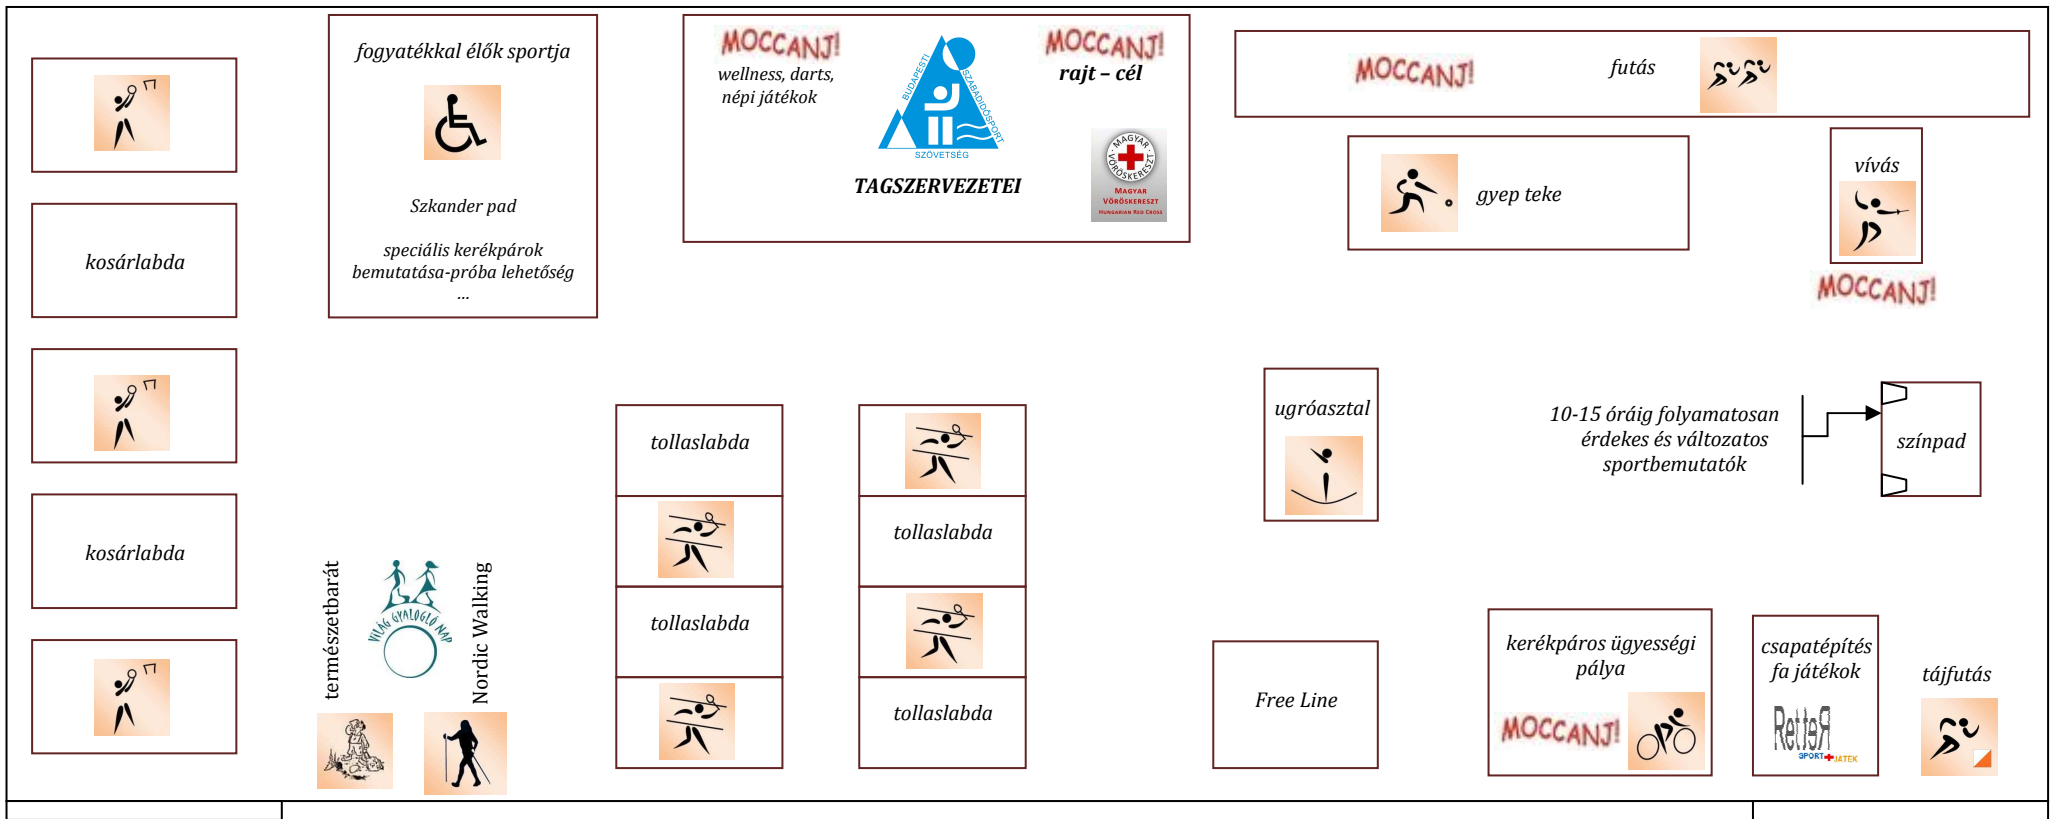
fogyatékkal élők sportja

Szkander pad

speciális kerékpárok bemutatása-próba lehetőség
...

kosárlabda

kosárlabda

MOCCANJ!
wellness, darts, népi játékok

BUDAPESTI SZABADIDŐSPORT SZÖVETSÉG

TAGSZERVEZETEI

MOCCANJ!
rajt – cél

MAGYAR VÖRÖSKERESZT
MAGYAR VÖRÖSKERESZT
HUNGARIAN RED CROSS

MOCCANJ!

futás

gyep teke

vívás

MOCCANJ!

tollaslabda

tollaslabda

tollaslabda

tollaslabda

ugróasztal

10-15 óráig folyamatosan érdekes és változatos sportbemutatók

színpad

természetbarát

VILÁG GYALOGLÓ NAP

Nordic Walking

Free Line

kerékpáros ügyességi pálya

MOCCANJ!

csapatépítés fa játékok

RetteR
SPORT JÁTÉK

tájfutás